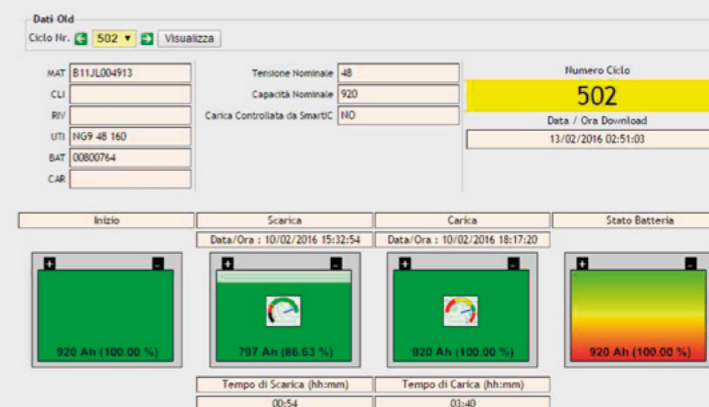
Dati Old

Ciclo Nr. 502 Visualizza

MAT B11JL004913
CLI
RIV
UTI NG9 48 160
BAT 00800764
CAR

Tensione Nominale 48
Capacità Nominale 920
Carica Controllata da SmartIC NO

Numero Ciclo
502
Data / Ora Download
13/02/2016 02:51:03

| Inizio | Scarica | Carica | Stato Batteria |
|---|---|---|---|
| | Data/Ora : 10/02/2016 15:32:54 | Data/Ora : 10/02/2016 18:17:20 | |
| + - 920 Ah (100.00 %) | + - 797 Ah (86.63 %) | + - 920 Ah (100.00 %) | + - 920 Ah (100.00 %) |
| | Tempo di Scarica (hh:mm) | Tempo di Carica (hh:mm) | |
| | 00:54 | 03:40 | |